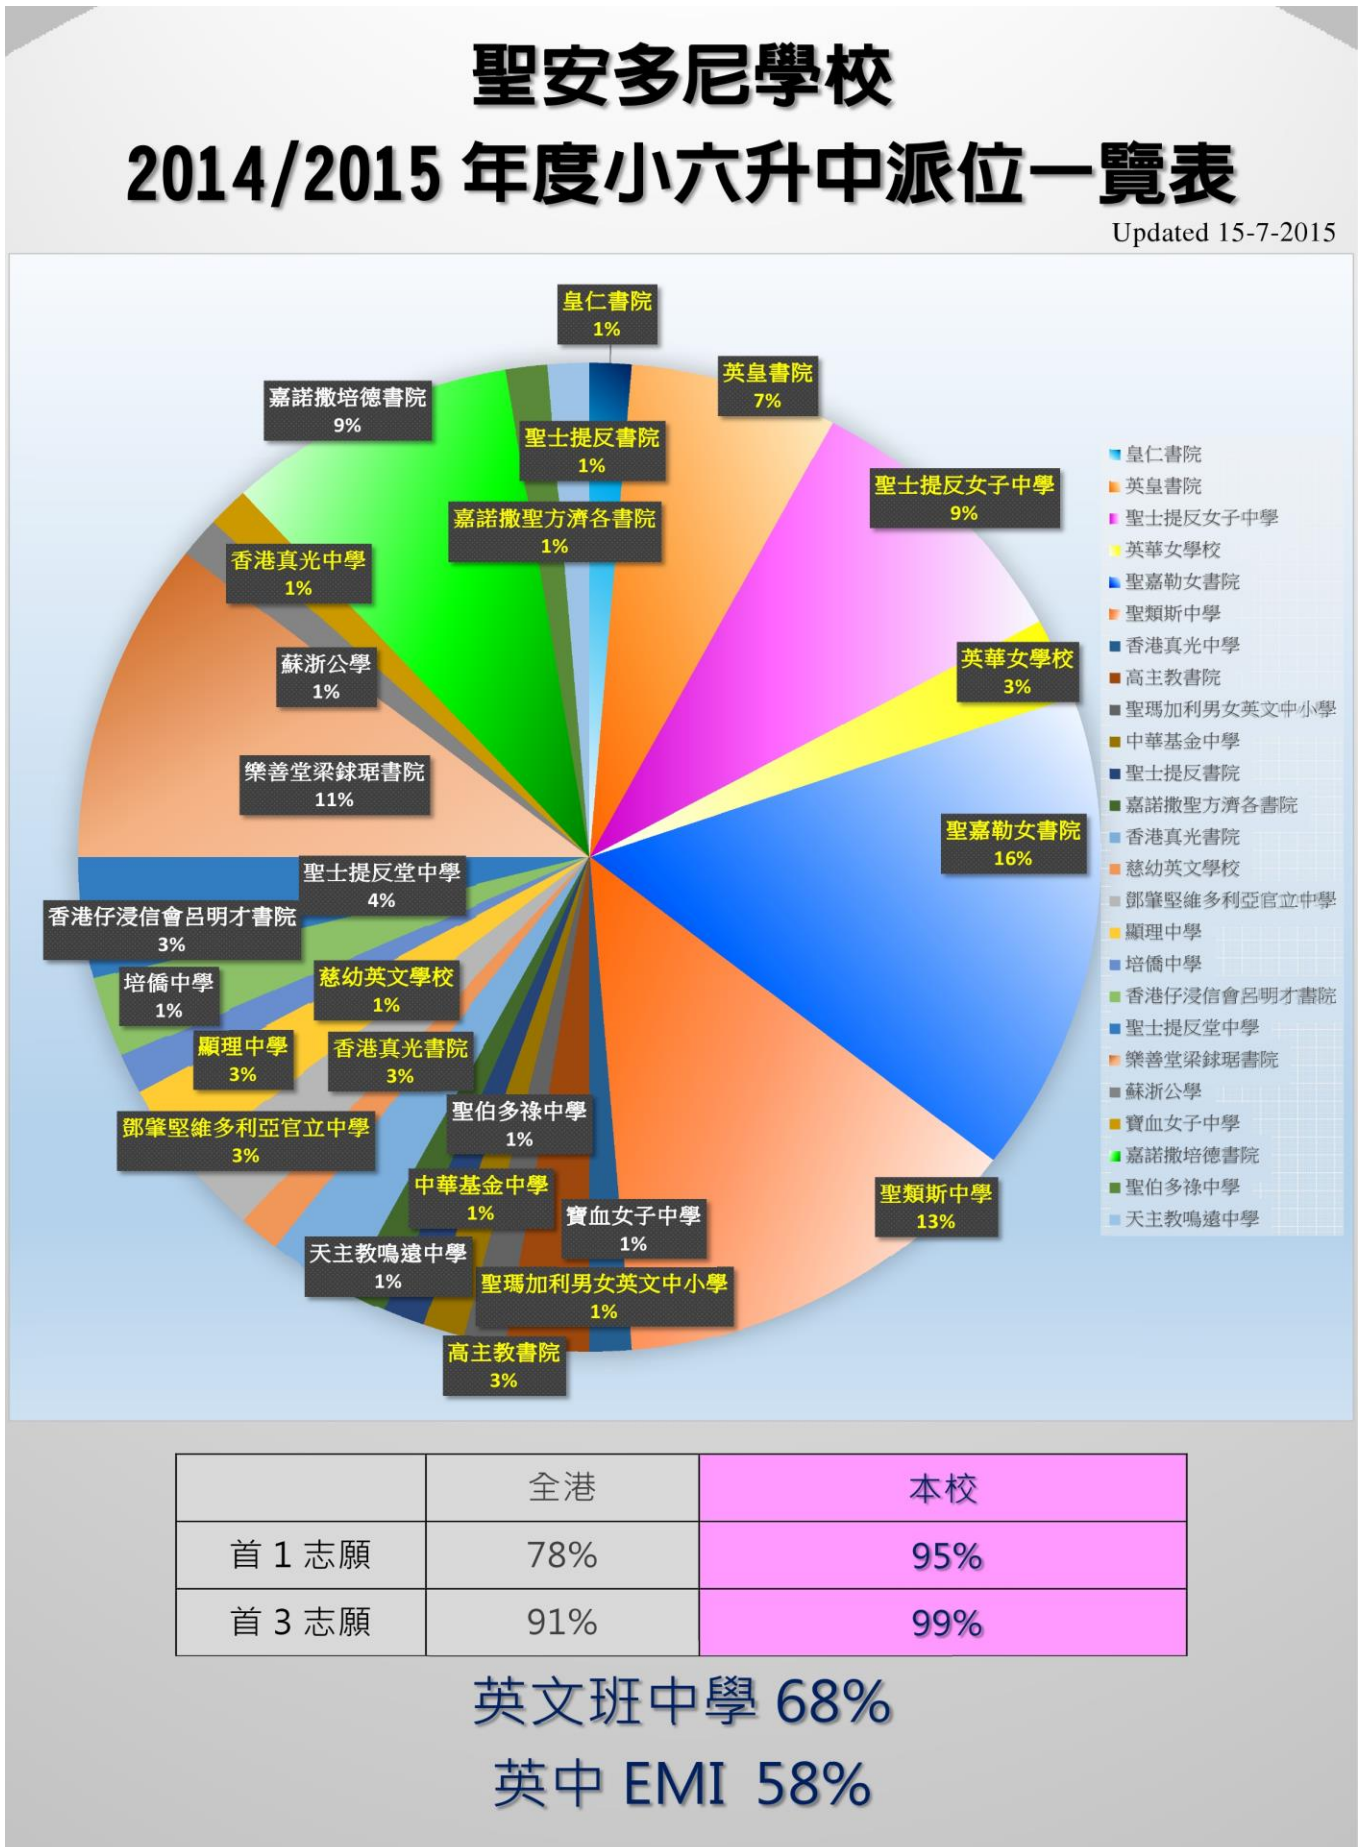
聖安多尼學校

2014/2015 年度小六升中派位一覽表

Updated 15-7-2015

皇仁書院
1%

英皇書院
7%

嘉諾撒培德書院
9%

聖士提反書院
1%

聖士提反女子中學
9%

嘉諾撒聖方濟各書院
1%

香港真光中學
1%

英華女學校
3%

蘇浙公學
1%

樂善堂梁銶琚書院
11%

聖嘉勒女書院
16%

聖士提反堂中學
4%

香港仔浸信會呂明才書院
3%

培僑中學
1%

慈幼英文學校
1%

顯理中學
3%

香港真光書院
3%

聖伯多祿中學
1%

鄧肇堅維多利亞官立中學
3%

中華基金中學
1%

寶血女子中學
1%

聖類斯中學
13%

天主教鳴遠中學
1%

聖瑪加利男女英文中小學
1%

高主教書院
3%

皇仁書院
英皇書院
聖士提反女子中學
英華女學校
聖嘉勒女書院
聖類斯中學
香港真光中學
高主教書院
聖瑪加利男女英文中小學
中華基金中學
聖士提反書院
嘉諾撒聖方濟各書院
香港真光書院
慈幼英文學校
鄧肇堅維多利亞官立中學
顯理中學
培僑中學
香港仔浸信會呂明才書院
聖士提反堂中學
樂善堂梁銶琚書院
蘇浙公學
寶血女子中學
嘉諾撒培德書院
聖伯多祿中學
天主教鳴遠中學

| | 全港 | 本校 |
|---|---|---|
| 首 1 志願 | 78% | 95% |
| 首 3 志願 | 91% | 99% |

英文班中學 68%
英中 EMI 58%